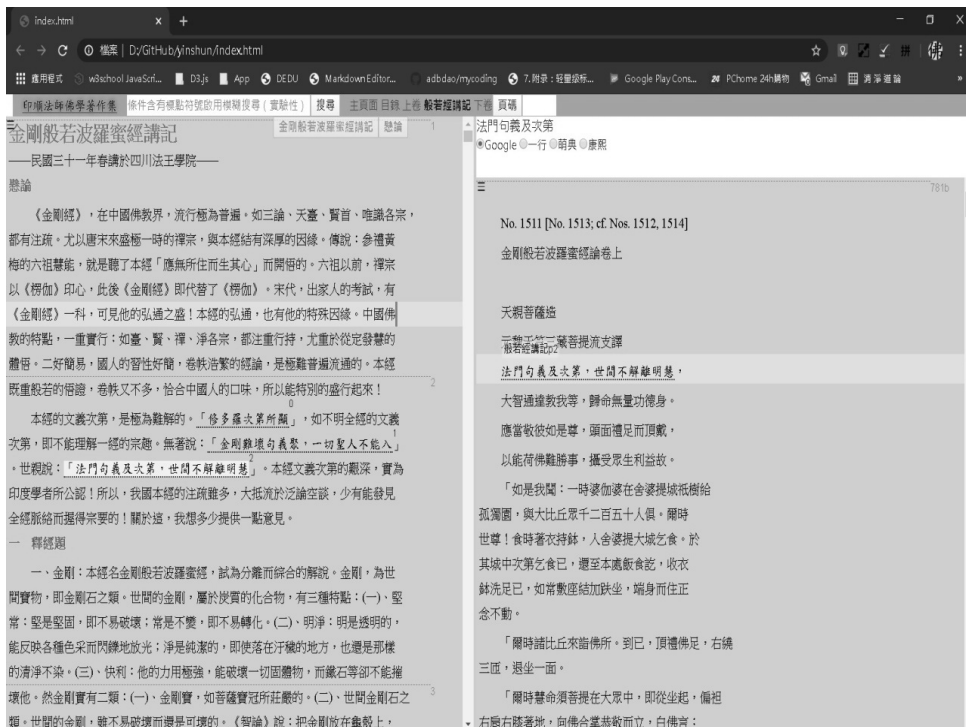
index.html × +

← → C ⓘ 檔案 | D:/GitHub/yinshun/index.html

應用程式 w3school JavaScri... D3.js App DEDU Markdown Editor... adbdao/mycoding 7.附录：轻量级标... Google Play Cons... PChome 24h購物 Gmail 清淨道論

印順法師佛學著作集 條件含有標點符號啟用模糊搜尋（實驗性） 搜尋 主頁面 目錄 上卷 般若經講記 下卷 頁碼

金剛般若波羅蜜經講記 懸論 1

金剛般若波羅蜜經講記

——民國三十一年春講於四川法王學院——

懸論

《金剛經》，在中國佛教界，流行極為普遍。如三論、天臺、賢首、唯識各宗，都有注疏。尤以唐宋來盛極一時的禪宗，與本經結有深厚的因緣。傳說：參禮黃梅的六祖慧能，就是聽了本經「應無所住而生其心」而開悟的。六祖以前，禪宗以《楞伽》印心，此後《金剛經》即代替了《楞伽》。宋代，出家人的考試，有《金剛經》一科，可見他的弘通之盛！本經的弘通，也有他的特殊因緣。中國佛教的特點，一重實行：如臺、賢、禪、淨各宗，都注重行持，尤重於從定發慧的體悟。二好簡易，國人的習性好簡，卷帙浩繁的經論，是極難普遍流通的。本經既重般若的悟證，卷帙又不多，恰合中國人的口味，所以能特別的盛行起來！ 2

本經的文義次第，是極為難解的。「佟多羅次第所顯」，如不明全經的文義次第，即不能理解一經的宗趣。無著說：「金剛難壞句義聚，一切聖人不能入」。世親說：「法門句義及次第，世間不解離明慧」。本經文義次第的艱深，實為印度學者所公認！所以，我國本經的注疏雖多，大抵流於泛論空談，少有能發見全經脈絡而握得宗要的！關於這，我想多少提供一點意見。

一 釋經題

一、金剛：本經名金剛般若波羅蜜經，試為分離而綜合的解說。金剛，為世間寶物，即金剛石之類。世間的金剛，屬於炭質的化合物，有三種特點：(一)、堅常：堅是堅固，即不易破壞；常是不變，即不易轉化。(二)、明淨：明是透明的，能反映各種色采而閃鑠地放光；淨是純潔的，即使落在汙穢的地方，也還是那樣的清淨不染。(三)、快利：他的力用極強，能破壞一切固體物，而鐵石等卻不能摧壞他。然金剛實有二類：(一)、金剛寶，如菩薩寶冠所莊嚴的。(二)、世間金剛石之類。世間的金剛，雖不易破壞而還是可壞的。《智論》說：把金剛放在龜殼上， 3

法門句義及次第
◉Google ◎一行 ◎萌典 ◎康熙

781b

No. 1511 [No. 1513; cf. Nos. 1512, 1514]

金剛般若波羅蜜經論卷上

天親菩薩造

元魏天竺三藏菩提流支譯
般若經講記p2

法門句義及次第，世間不解離明慧，

大智通達教我等，歸命無量功德身。

應當敬彼如是尊，頭面禮足而頂戴，

以能荷佛難勝事，攝受眾生利益故。

「如是我聞：一時婆伽婆在舍婆提城祇樹給孤獨園，與大比丘眾千二百五十人俱。爾時世尊！食時著衣持缽，入舍婆提大城乞食。於其城中次第乞食已，還至本處飯食訖，收衣缽洗足已，如常敷座結加趺坐，端身而住正念不動。

「爾時諸比丘來詣佛所。到已，頂禮佛足，右繞三匝，退坐一面。

「爾時慧命須菩提在大眾中，即從坐起，偏袒右肩右膝著地，向佛合掌恭敬而立，白佛言：